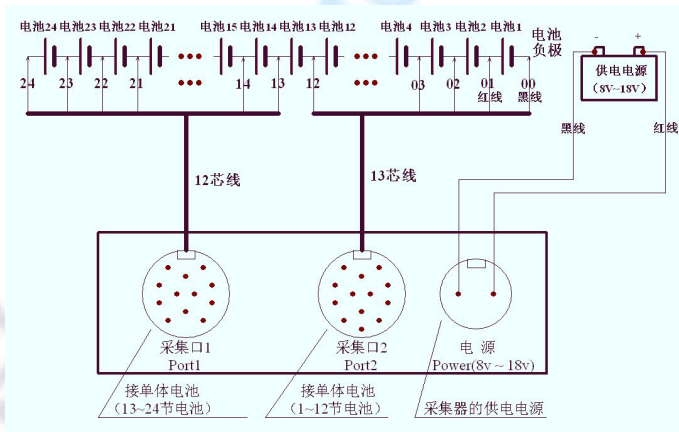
电池24 电池23 电池22 电池21 电池15 电池14 电池13 电池12 电池4 电池3 电池2 电池1

电池负极

24 23 22 21 14 13 12 03 02 01 00

红线 黑线

- +

供电电源 (8V~18V)

黑线 红线

12芯线

13芯线

采集口1 Port1

采集口2 Port2

电 源 Power(8v ~ 18v)

接单体电池 (13~24节电池)

接单体电池 (1~12节电池)

采集器的供电电源